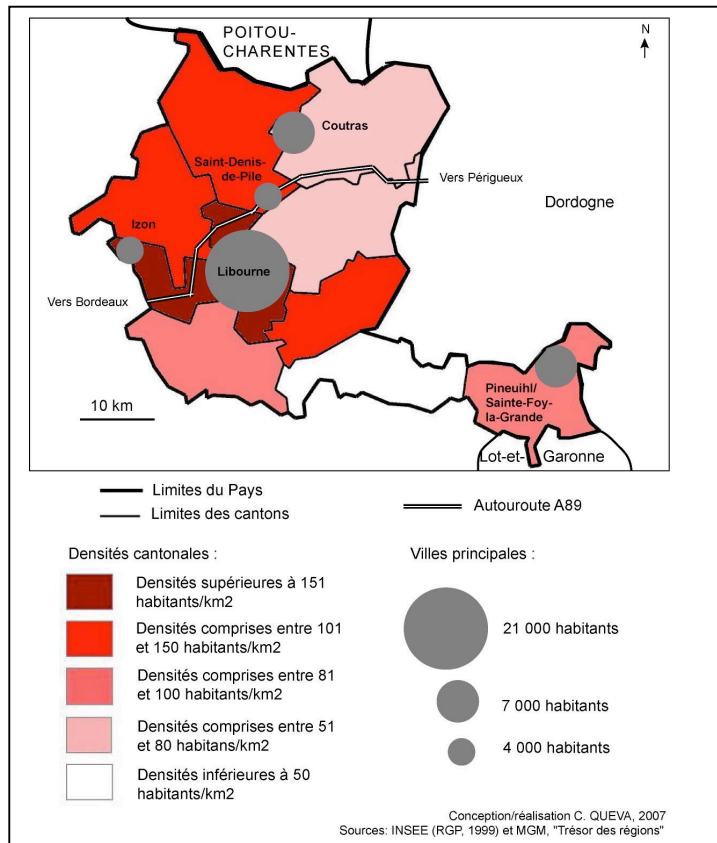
POITOU-CHARENTES

N

Coutras

Saint-Denis-de-Pile

Vers Périgueux

Dordogne

Izon

Libourne

Vers Bordeaux

10 km

Pineuihl/ Sainte-Foy-la-Grande

Lot-et-Garonne

Limites du Pays
Limites des cantons
Autouroute A89

Densités cantonales :

Densités supérieures à 151 habitants/km2

Densités comprises entre 101 et 150 habitants/km2

Densités comprises entre 81 et 100 habitants/km2

Densités comprises entre 51 et 80 habitans/km2

Densités inférieures à 50 habitants/km2

Villes principales :

21 000 habitants

7 000 habitants

4 000 habitants

Conception/réalisation C. QUEVA, 2007
Sources: INSEE (RGP, 1999) et MGM, "Trésor des régions"